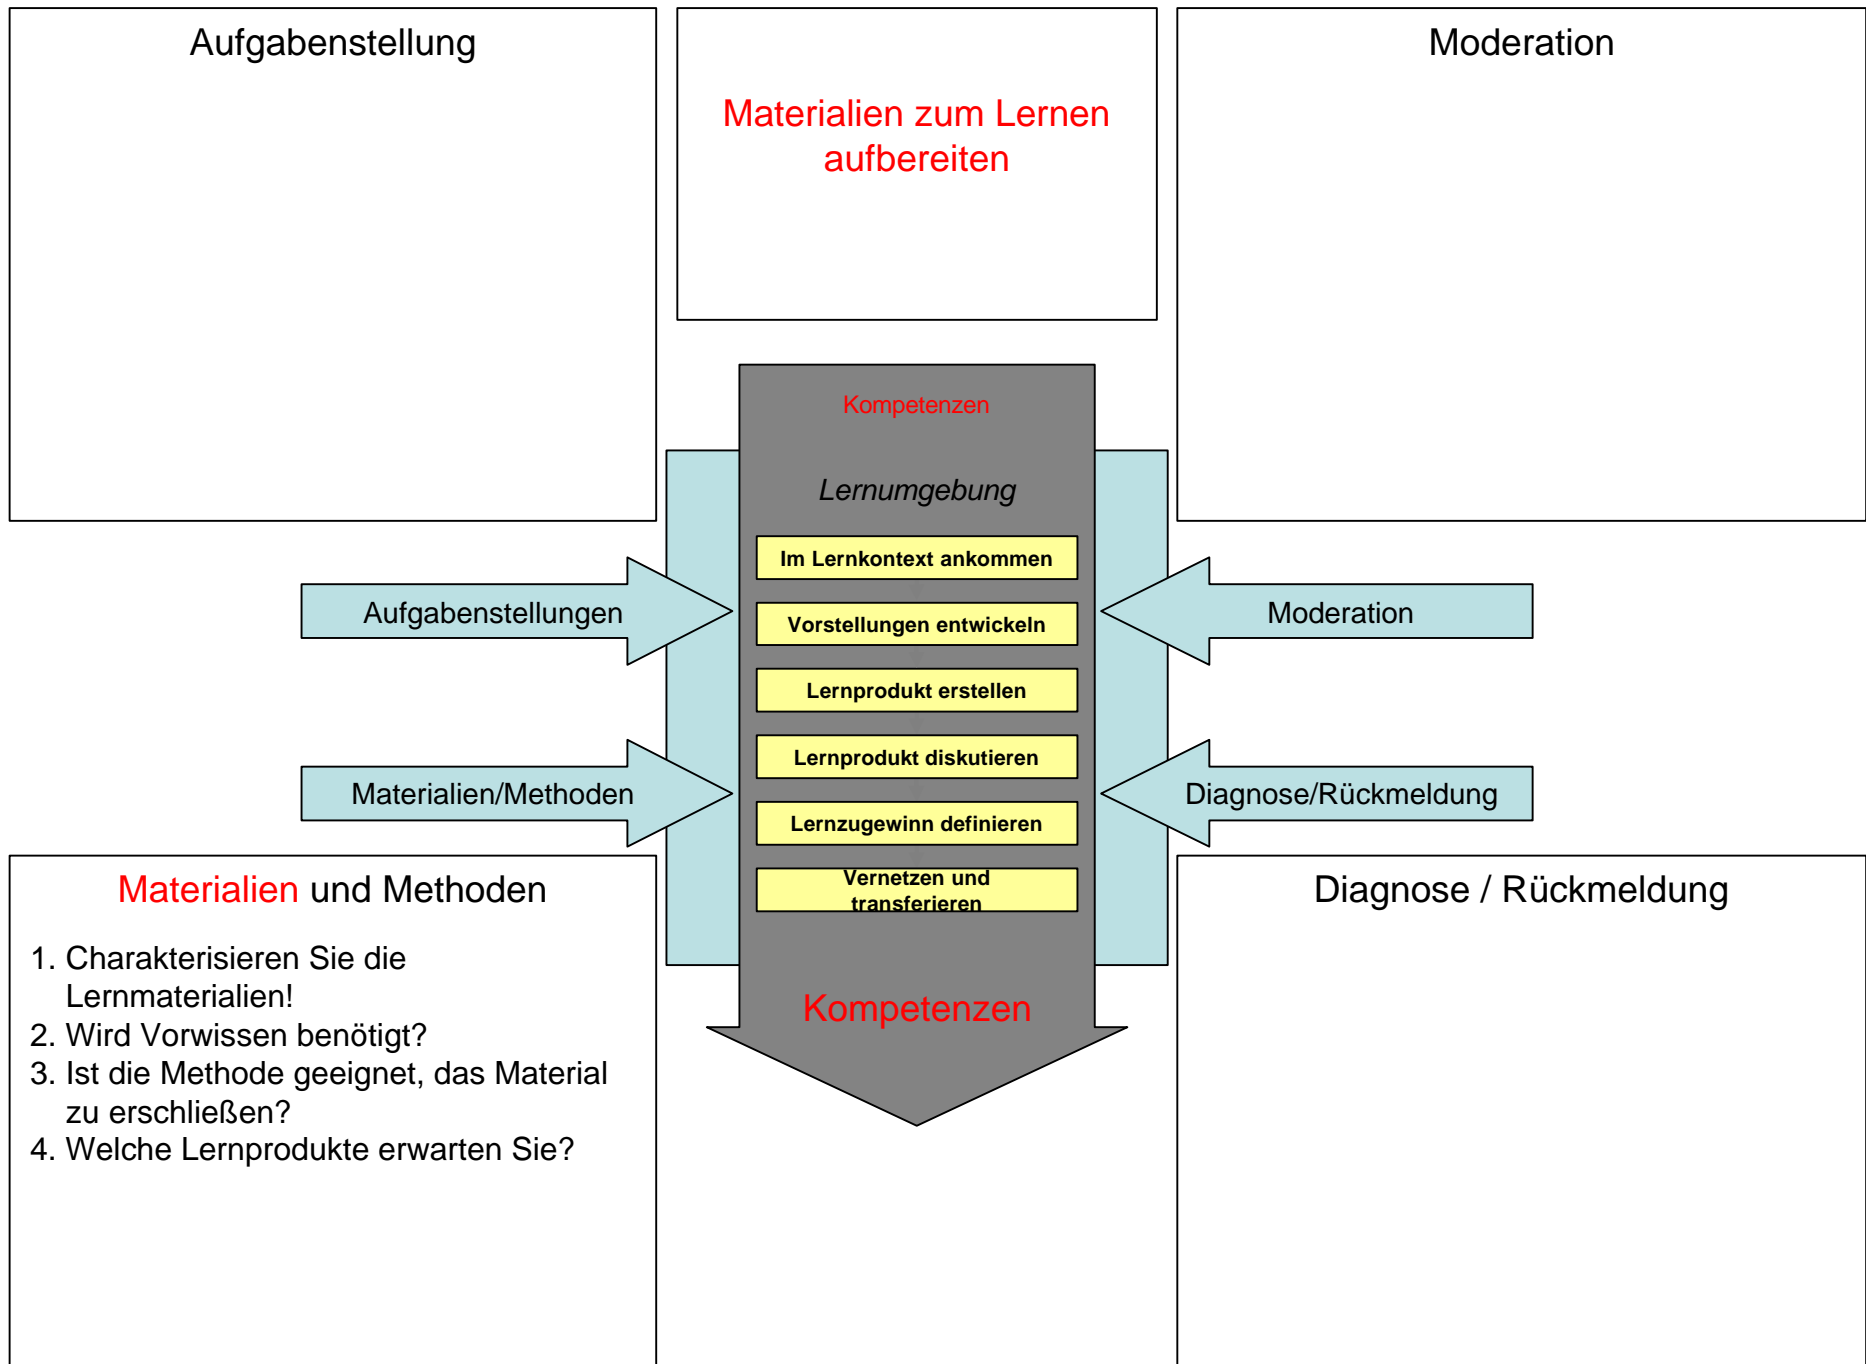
Aufgabenstellung

Materialien zum Lernen aufbereiten

Moderation

Kompetenzen

Lernumgebung

Im Lernkontext ankommen

Vorstellungen entwickeln

Lernprodukt erstellen

Lernprodukt diskutieren

Lernzugewinn definieren

Vernetzen und transferieren

Kompetenzen

Aufgabenstellungen

Materialien/Methoden

Moderation

Diagnose/Rückmeldung

Materialien und Methoden

1. Charakterisieren Sie die Lernmaterialien!
2. Wird Vorwissen benötigt?
3. Ist die Methode geeignet, das Material zu erschließen?
4. Welche Lernprodukte erwarten Sie?

Diagnose / Rückmeldung